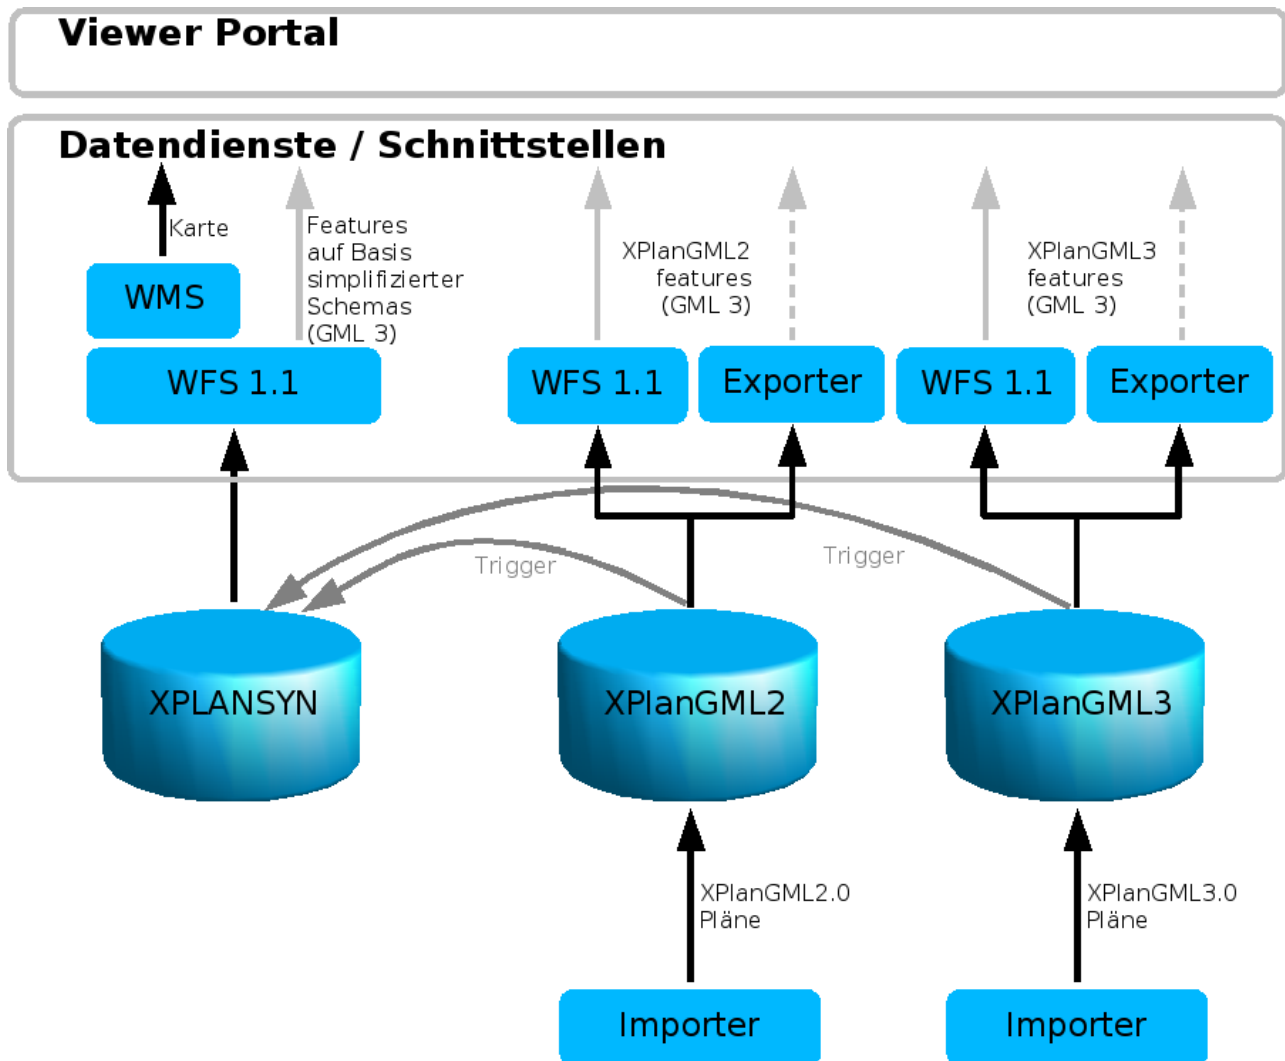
Viewer Portal

Datendienste / Schnittstellen

Karte

WMS

Features auf Basis simplifizierter Schemas (GML 3)

WFS 1.1

XPlanGML2 features (GML 3)

WFS 1.1

Exporter

XPlanGML3 features (GML 3)

WFS 1.1

Exporter

Trigger

Trigger

XPLANSYN

XPlanGML2

XPlanGML3

XPlanGML2.0 Pläne

XPlanGML3.0 Pläne

Importer

Importer